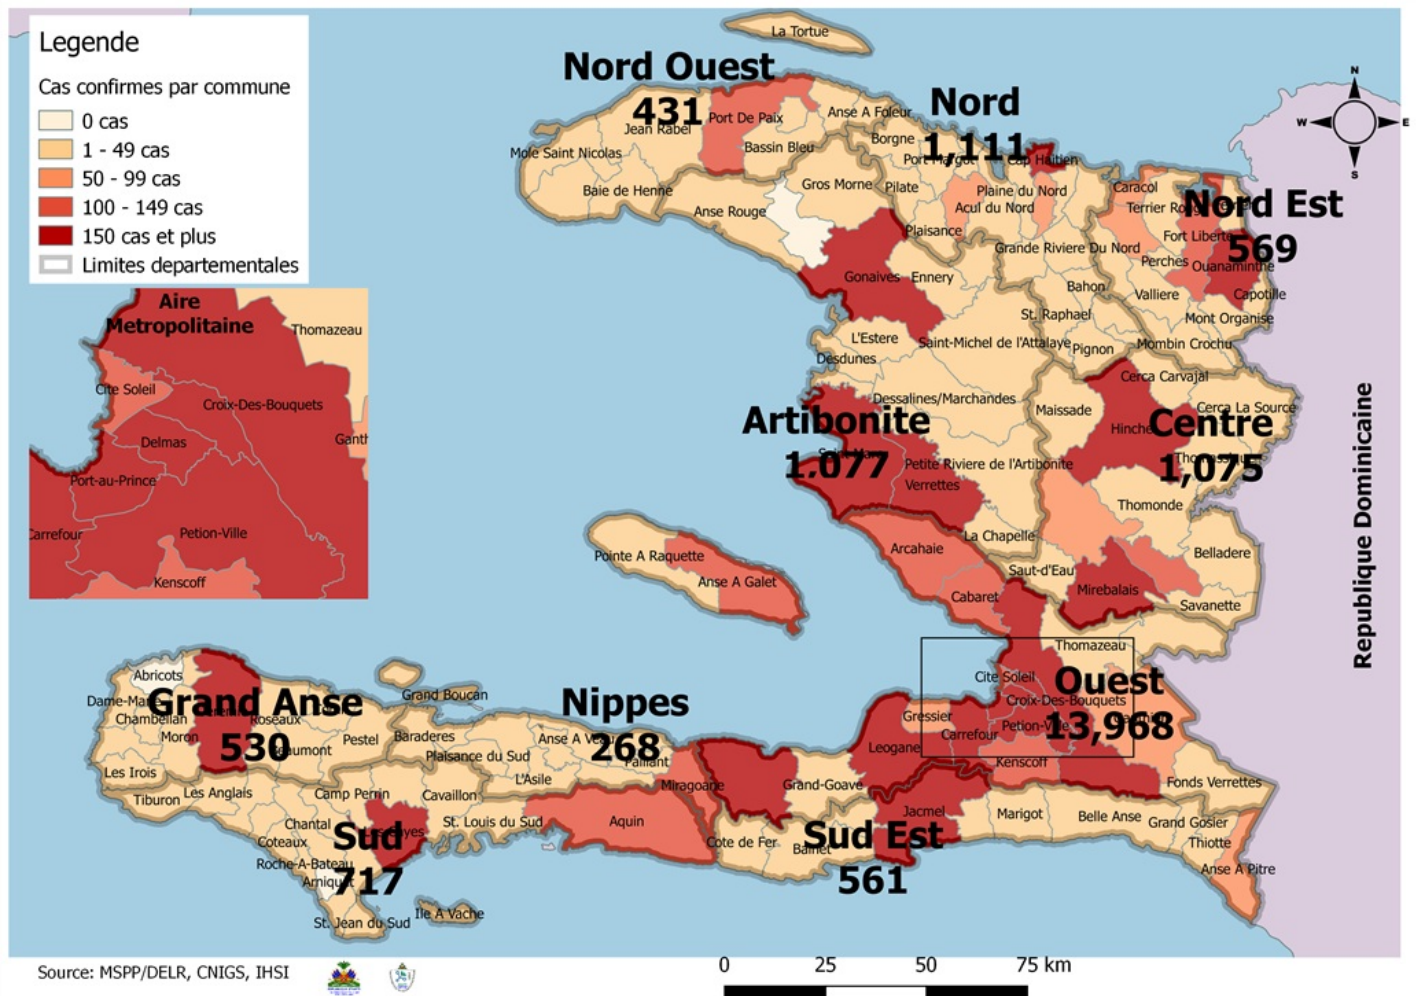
Legende
Cas confirmes par commune
0 cas
1 - 49 cas
50 - 99 cas
100 - 149 cas
150 cas et plus
Limites departementales

Aire Metropolitaine
Thomazeau
Cite Soleil
Croix-Des-Bouquets
Delmas
Ganth
Port-au-Prince
Carrefour
Petion-Ville
Kenscoff

La Tortue
Nord Ouest
431
Jean Rabel
Port De Paix
Anse A Foleur
Nord
1,111
Mole Saint Nicolas
Bassin Bleu
Borgne
Port Margot
Cap Haitien
Baie de Henne
Gros Morne
Pilate
Plaine du Nord
Acul du Nord
Caracol
Terrier Rouge
Nord Est
569
Anse Rouge
Plaisance
Fort Liberte
Grande Riviere Du Nord
Perches
Ouanaminthe
Gonaives
Ennery
Bahon
Valliere
Capotille
St. Raphael
Mont Organise
L'Estere
Saint-Michel de l'Attalaye
Pignon
Mombin Crochu
Desdunes
Cerca Carvajal
Dessalines/Marchandes
Maissade
Cerca La Source
Artibonite
1,077
Saint-Marc
Hinche
Centre
1,075
Thomassique
Petite Riviere de l'Artibonite
Verrettes
Thomonde
Pointe A Raquette
Anse A Galet
Arcahaie
La Chapelle
Belladere
Saut-d'Eau
Cabaret
Mirebalais
Savanette
Republique Dominicaine
Thomazeau
Abricots
Cite Soleil
Ouest
Grand Anse
530
Grand Boucan
Nippes
268
Croix-Des-Bouquets
Dame-Marie
Chambellan
Roseaux
Gressier
Petion-Ville
13,968
Moron
Beaumont
Pestel
Baraderes
Anse A Veau
Carrefour
Plaisance du Sud
Leogane
Les Irois
Paillant
Kenscoff
L'Asile
Miragoane
Fonds Verrettes
Tiburon
Les Anglais
Camp Perrin
Cavaillon
Grand-Goave
Chantal
St. Louis du Sud
Aquin
Jacmel
Marigot
Belle Anse
Grand Gosier
Sud
Les Cayes
Sud Est
Coteaux
Cote de Fer
Bainet
Thiotte
Roche-A-Bateau
717
Arniquet
561
Anse A Pitre
Ile A Vache
St. Jean du Sud
Source: MSPP/DELR, CNIGS, IHSI
0
25
50
75 km
N
W
E
S